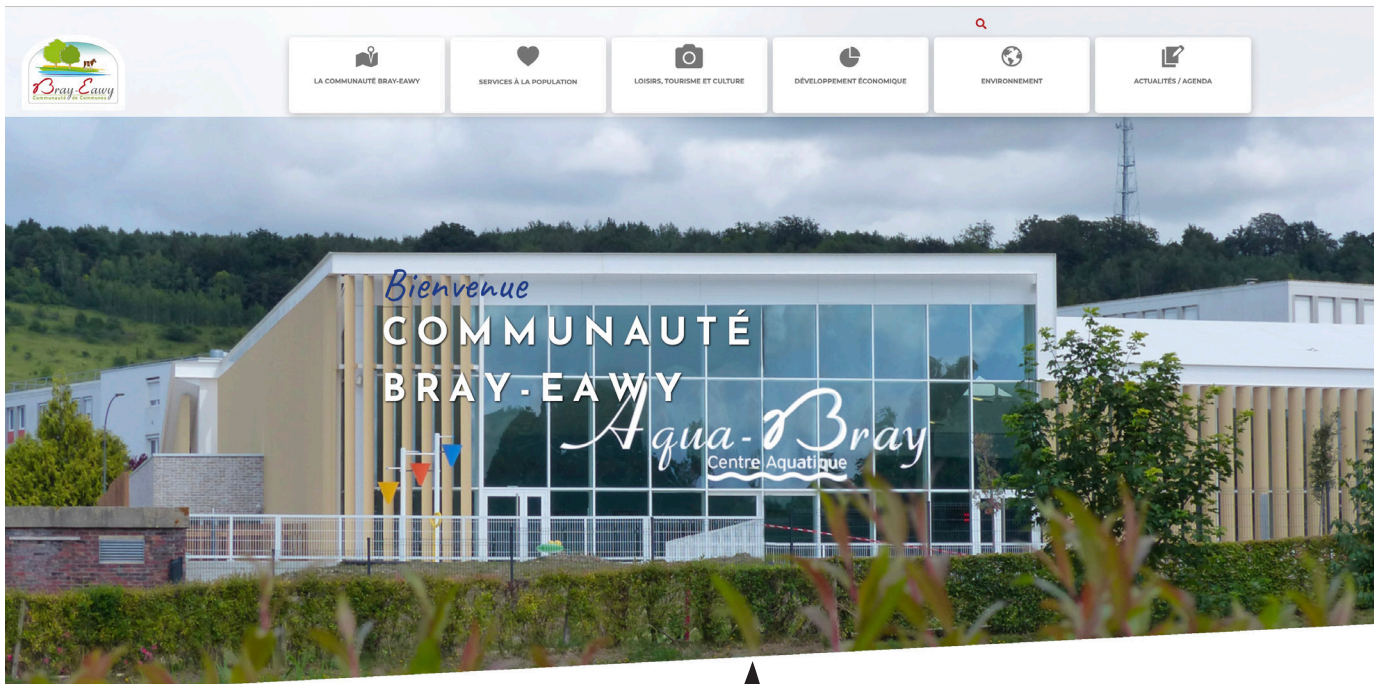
Bray-Eawy
Communauté de Communes

LA COMMUNAUTÉ BRAY-EAWY
SERVICES À LA POPULATION
LOISIRS, TOURISME ET CULTURE
DÉVELOPPEMENT ÉCONOMIQUE
ENVIRONNEMENT
ACTUALITÉS / AGENDA

Bienvenue
COMMUNAUTÉ
BRAY-EAWY

Aqua-Bray
Centre Aquatique